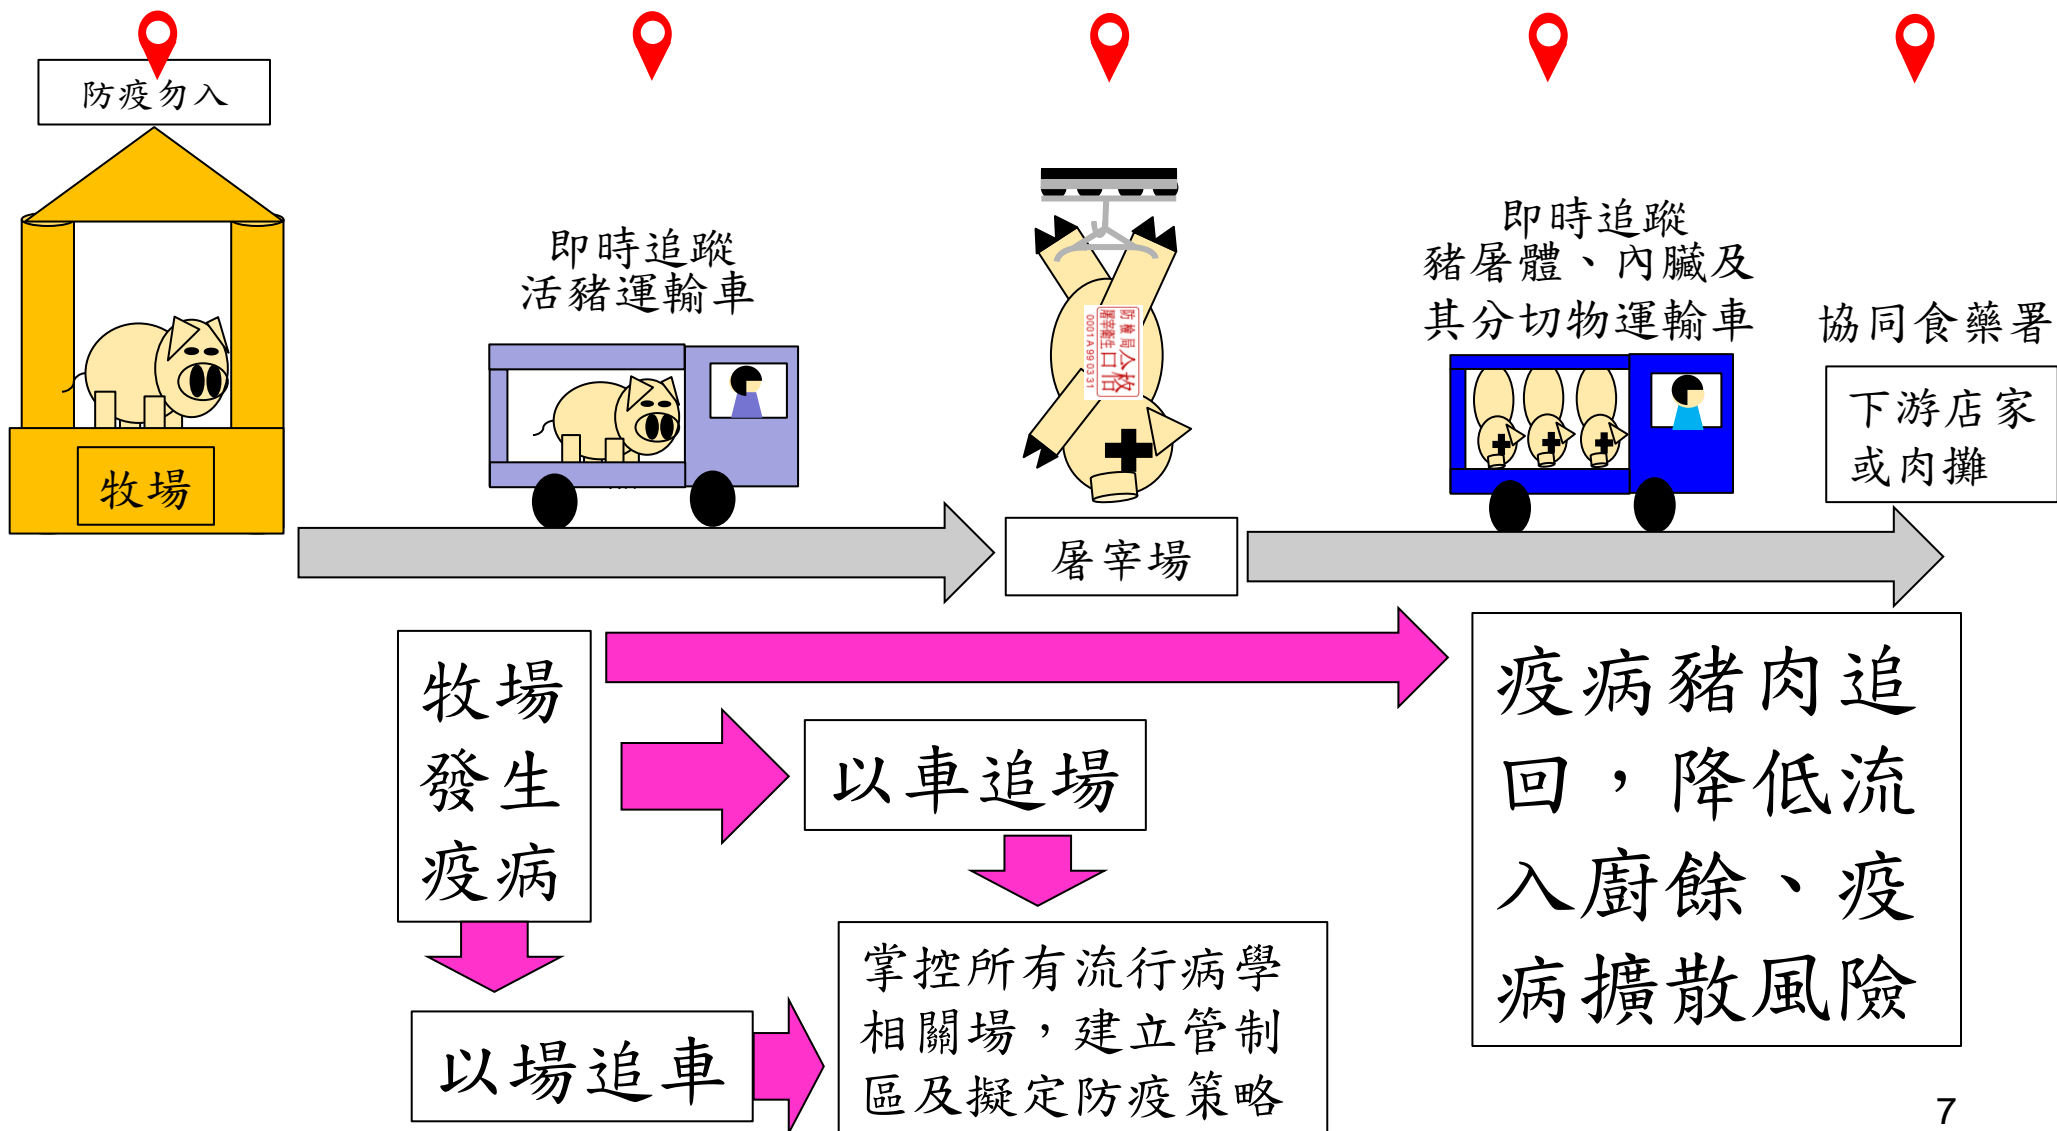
防疫勿入

牧場

即時追蹤
活豬運輸車

防檢局
屠宰衛生合格
0001 A 99 03 31

屠宰場

即時追蹤
豬屠體、內臟及
其分切物運輸車

協同食藥署

下游店家
或肉攤

牧場
發生
疫病

以車追場

疫病豬肉追回，降低流入廚餘、疫病擴散風險

以場追車

掌控所有流行病學相關場，建立管制區及擬定防疫策略

7